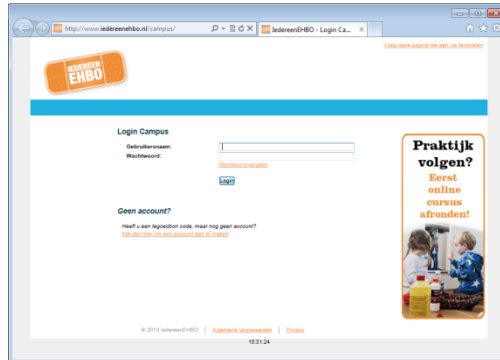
http://www.iedereenehbo.nl/campus/

IedereenEHBO - Login Ca...

Voeg deze pagina toe aan uw favorieten

IEDEREEN EHBO

Login Campus

Gebruikersnaam:

Wachtwoord:

Wachtwoord vergeten

Login

Geen account?

Heeft u een logcodebon code, maar nog geen account?
Klik dan hier om een account aan te maken

Praktijk volgen?

Eerst online cursus afronden!

© 2013 IedereenEHBO | Algemene Voorwaarden | Privacy

15:31:24